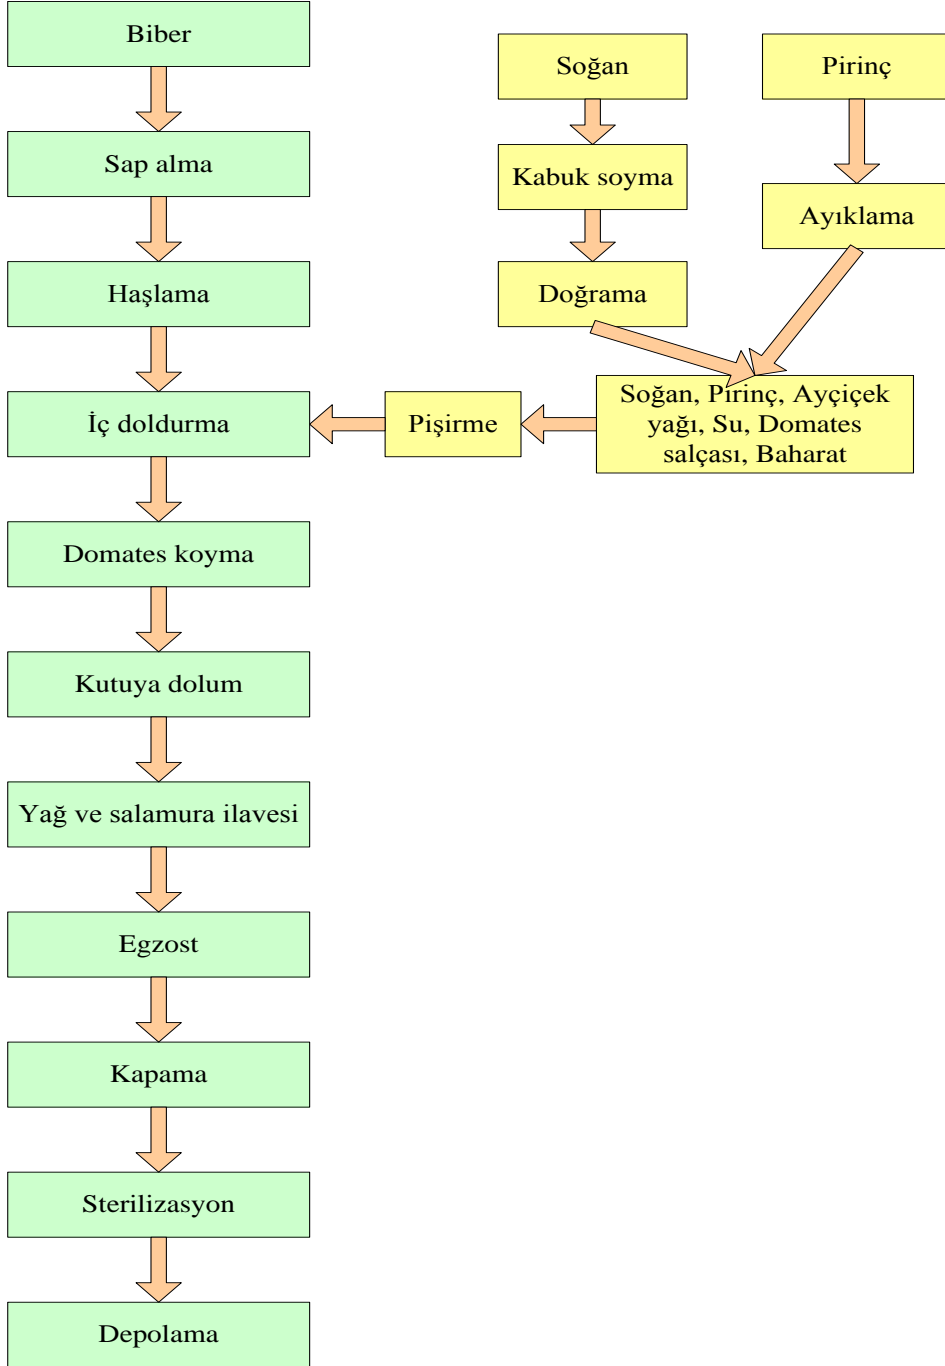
Biber

Sap alma

Haşlama

İç doldurma

Domates koyma

Kutuya dolum

Yağ ve salamura ilavesi

Egzost

Kapama

Sterilizasyon

Depolama

Soğan

Kabuk soyma

Doğrama

Pirinç

Ayıklama

Soğan, Pirinç, Ayçiçek yağı, Su, Domates salçası, Baharat

Pişirme